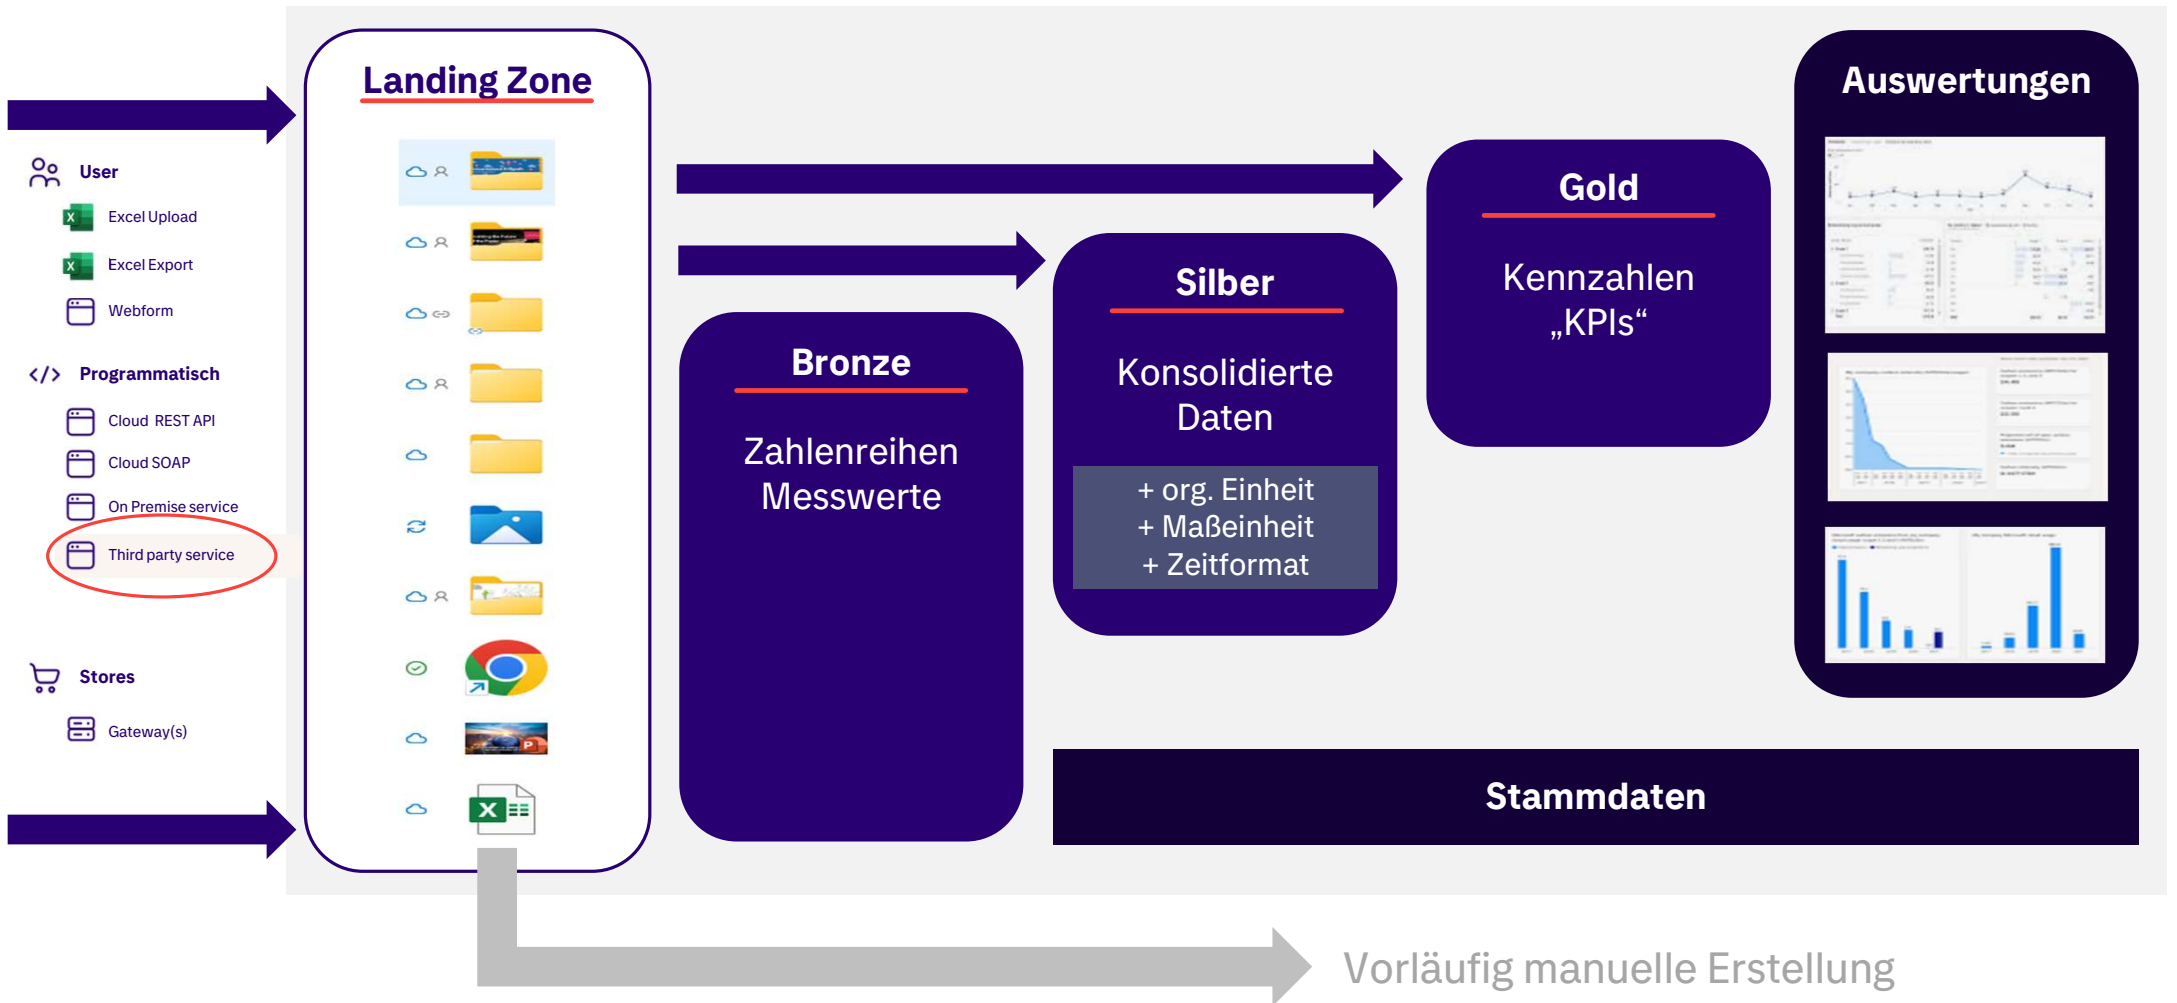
User
Excel Upload
Excel Export
Webform

Programmatisch
Cloud REST API
Cloud SOAP
On Premise service
Third party service

Stores
Gateway(s)

Landing Zone

Bronze
Zahlenreihen Messwerte

Silber
Konsolidierte Daten
+ org. Einheit
+ Maßeinheit
+ Zeitformat

Gold
Kennzahlen „KPIs“

Auswertungen

Stammdaten

Vorläufig manuelle Erstellung